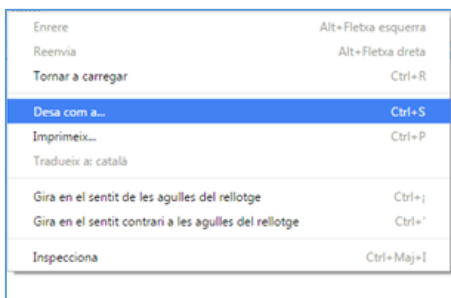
Enrere Alt+Fletxa esquerra
Reenvia Alt+Fletxa dreta
Tornar a carregar Ctrl+R

Desa com a... Ctrl+S
Imprimeix... Ctrl+P
Tradueix a: català

Gira en el sentit de les agulles del rellotge Ctrl+¡
Gira en el sentit contrari a les agulles del rellotge Ctrl+'

Inspecciona Ctrl+Maj+I